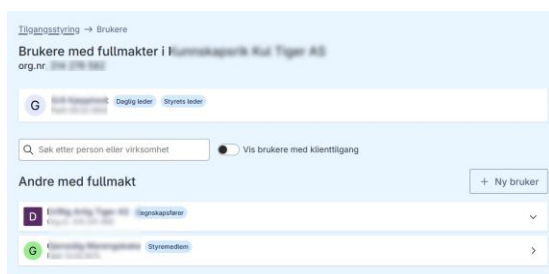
Tilgangsstyring → Brukere

Brukere med fullmakter i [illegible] AS
org.nr. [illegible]

G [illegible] Daglig leder Styrets leder
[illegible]

Søk etter person eller virksomhet

Vis brukere med klienttilgang

Andre med fullmakt

+ Ny bruker

D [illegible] Regnskapsfører
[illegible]

G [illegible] Styremedlem
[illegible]